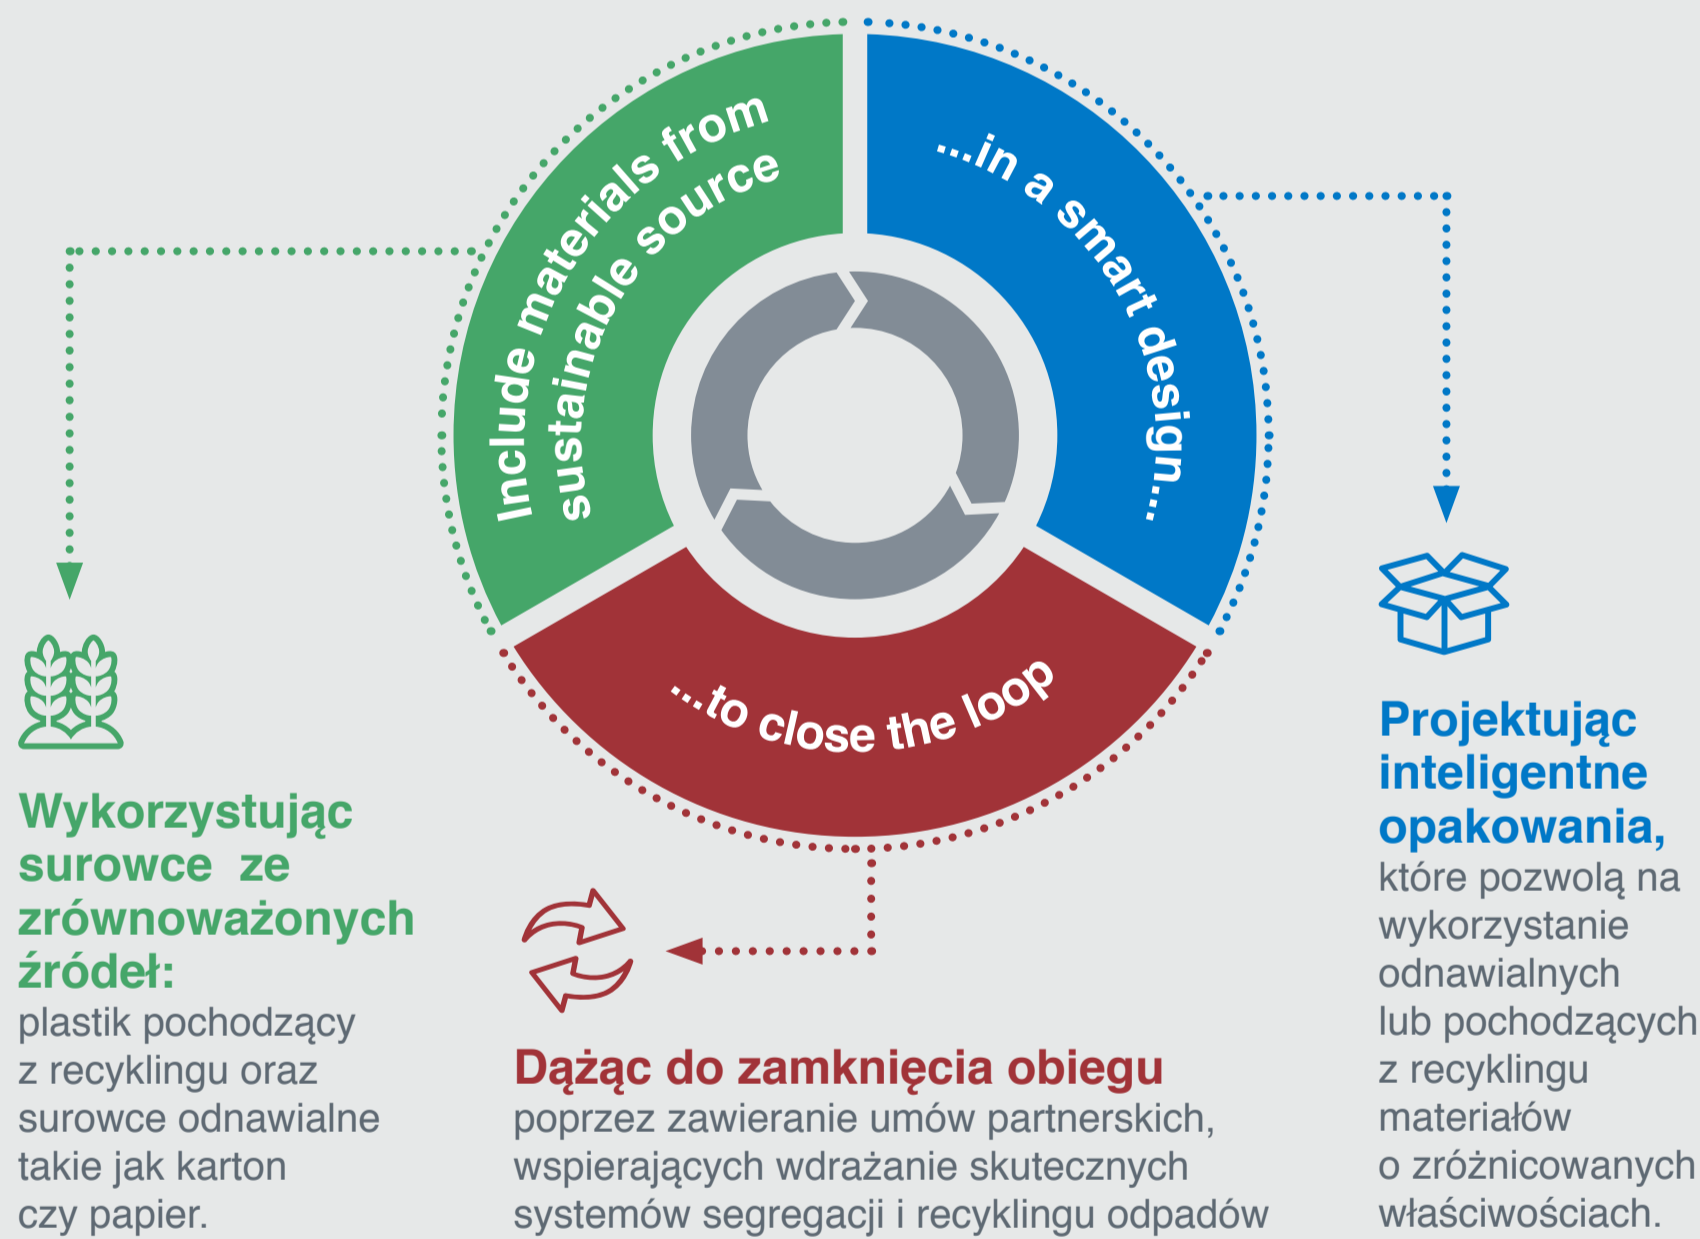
Include materials from sustainable source

...in a smart design...

...to close the loop

Wykorzystując surowce ze zrównoważonych źródeł:
plastik pochodzący z recyklingu oraz surowce odnawialne takie jak karton czy papier.

Dążąc do zamknięcia obiegu
poprzez zawieranie umów partnerskich, wspierających wdrażanie skutecznych systemów segregacji i recyklingu odpadów

Projektując inteligentne opakowania,
które pozwolą na wykorzystanie odnawialnych lub pochodzących z recyklingu materiałów o zróżnicowanych właściwościach.